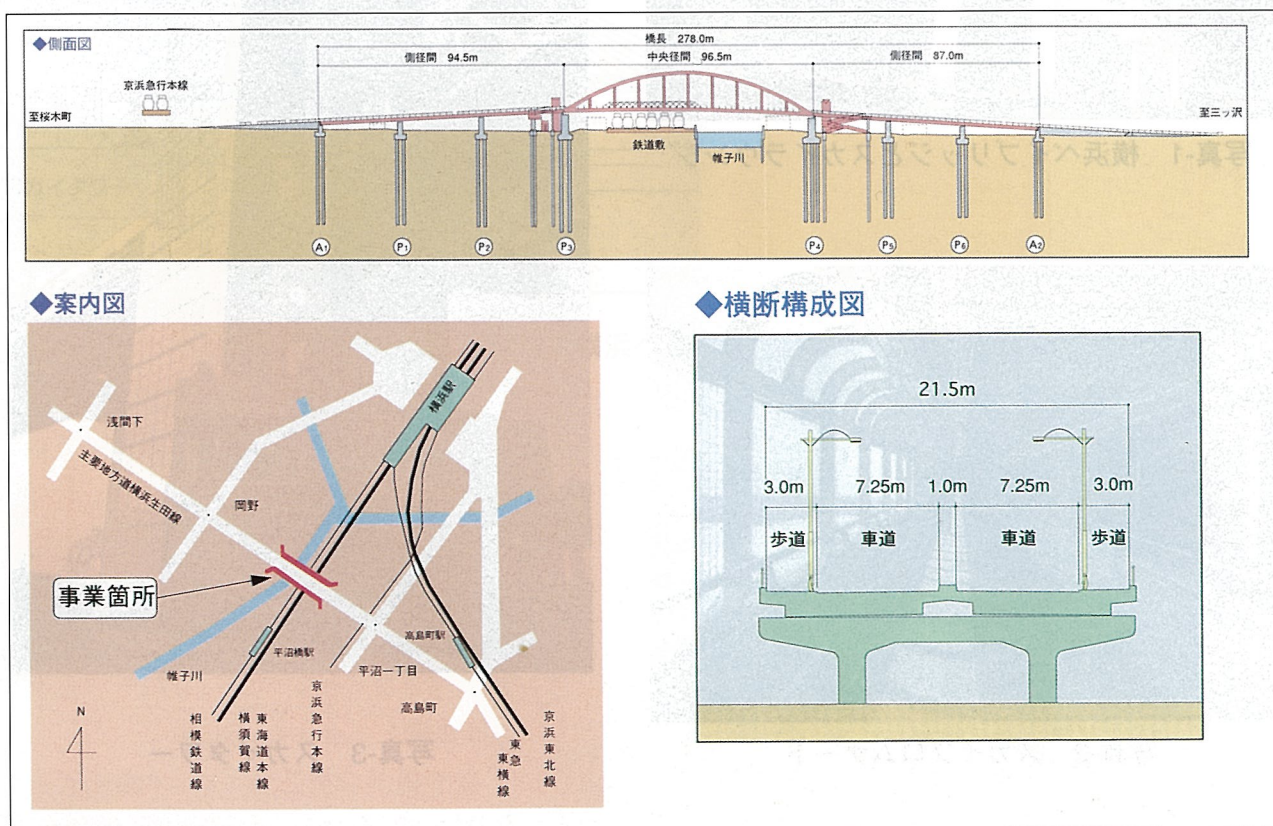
◆側面図

橋長 278.0m

側径間 94.5m

中央径間 96.5m

側径間 87.0m

京浜急行本線

至桜木町

至三ッ沢

鉄道敷

帷子川

A1 P1 P2 P3 P4 P5 P6 A2

◆案内図

浅間下

主要地方道横浜生田線

岡野

横浜駅

事業箇所

平沼橋駅

高島町駅

平沼一丁目

高島町

帷子川

相模鉄道線

横須賀線

東海道本線

京浜急行本線

東急東横線

京浜東北線

N

◆横断構成図

21.5m

3.0m

7.25m

1.0m

7.25m

3.0m

歩道

車道

車道

歩道